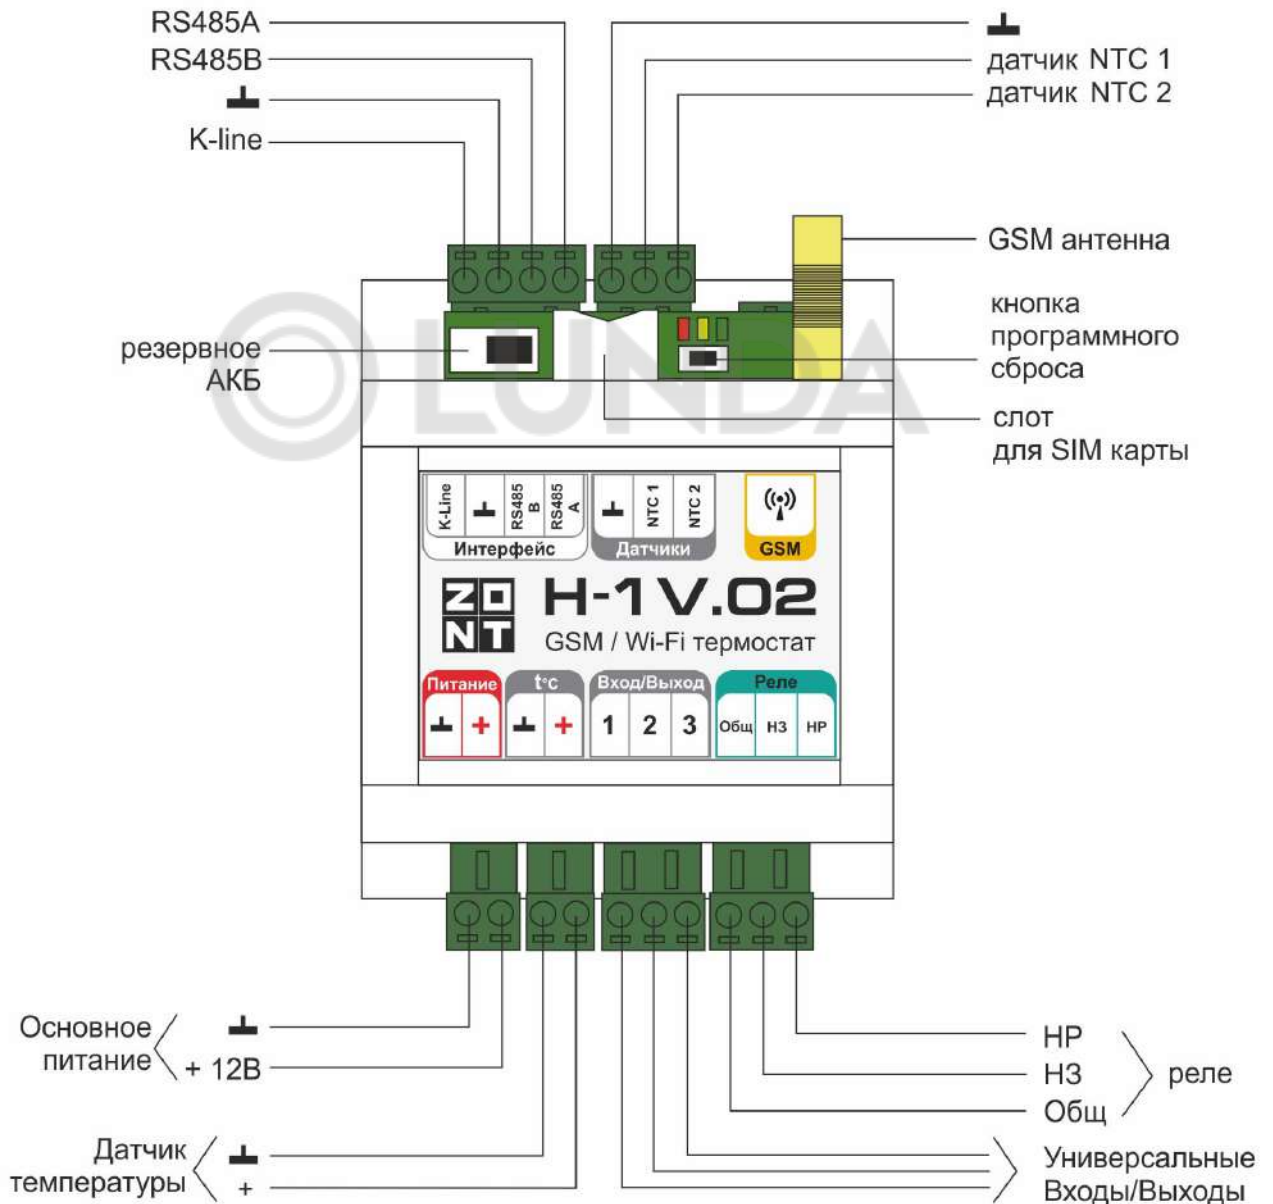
RS485A
RS485B
┻
K-line

┻
датчик NTC 1
датчик NTC 2

GSM антенна

кнопка программного сброса

резервное АКБ

слот для SIM карты

LUNDA

K-Line ┻ RS485 B RS485 A
Интерфейс
┻ NTC 1 NTC 2
Датчики
GSM

ZONT H-1V.02
GSM / Wi-Fi термостат

Питание
┻ +
t°c
┻ +
Вход/Выход
1 2 3
Реле
Общ НЗ НР

Основное питание
┻
+ 12В

Датчик температуры
┻
+

НР
НЗ
Общ
реле

Универсальные Входы/Выходы